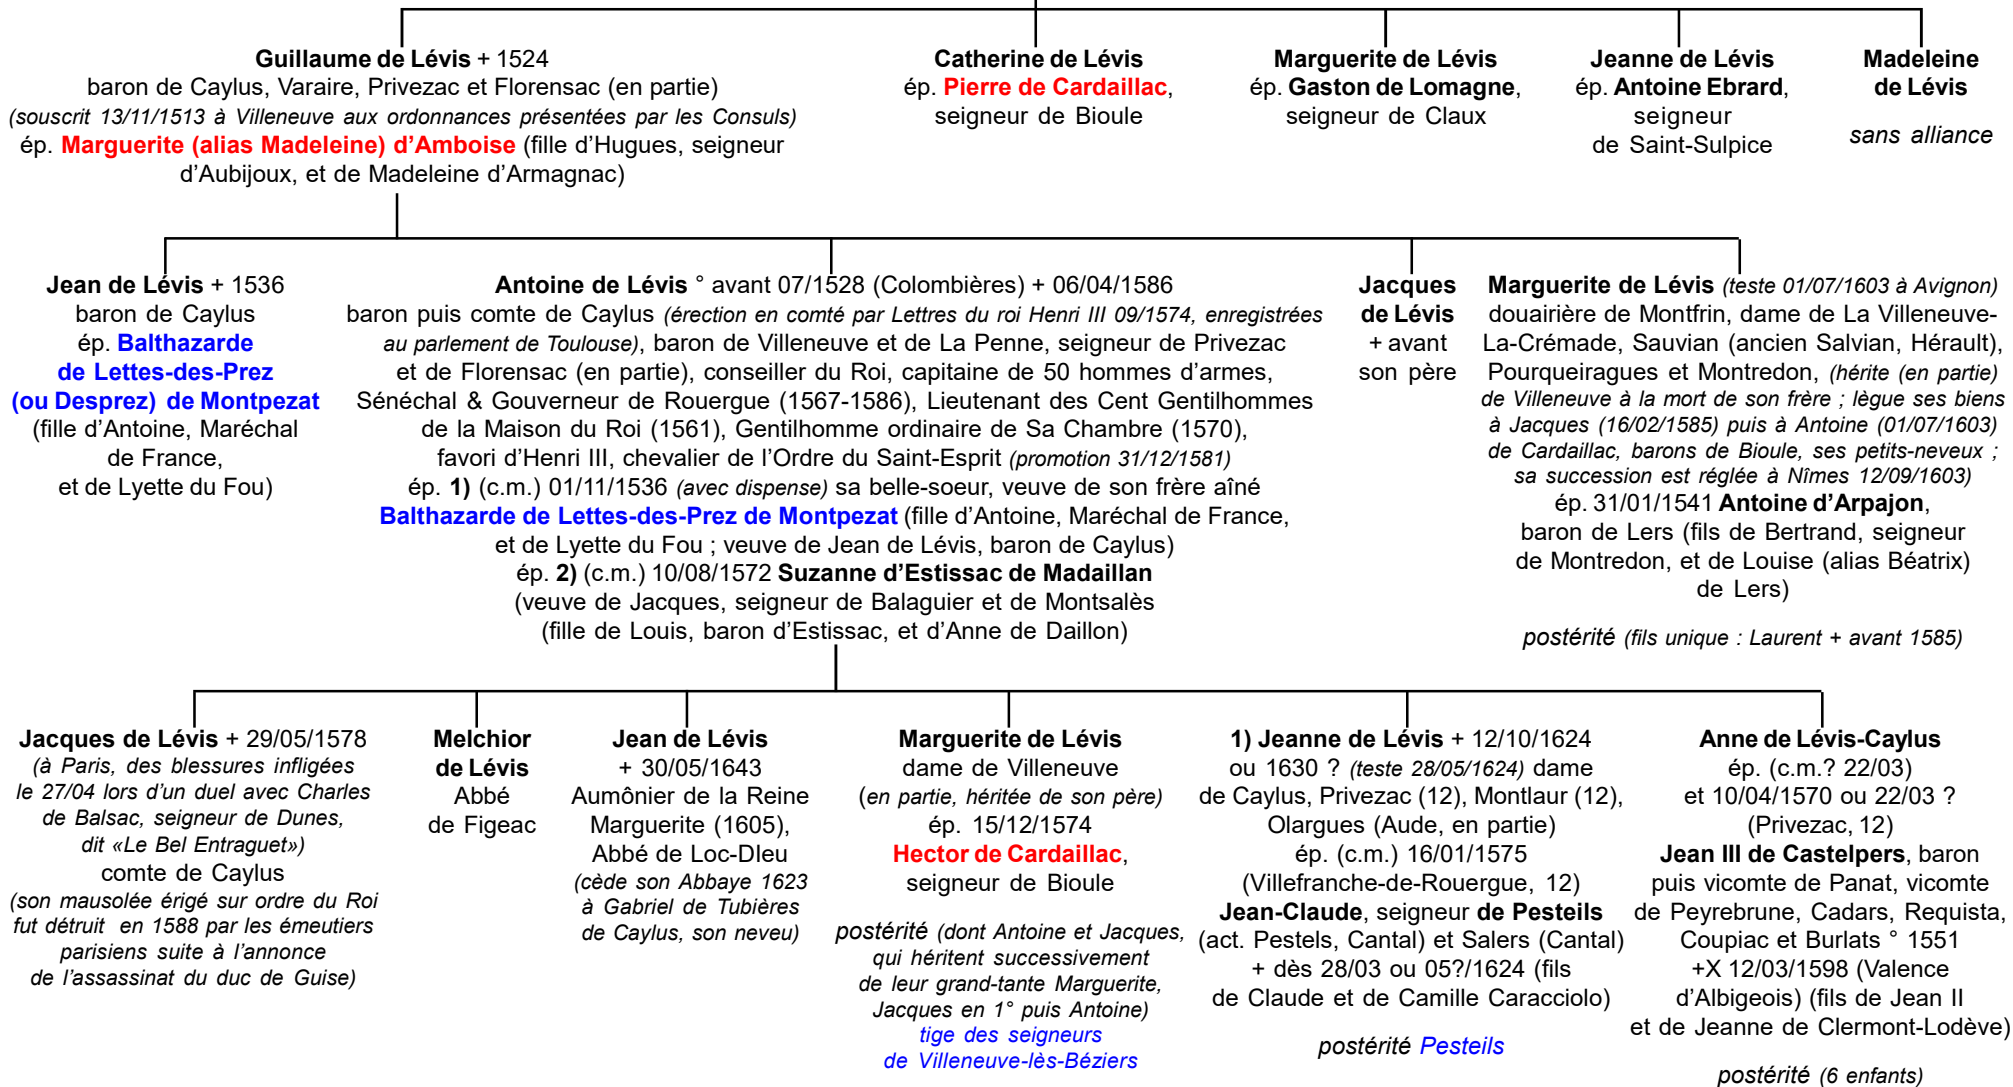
Guillaume de Lévis + 1524
baron de Caylus, Varaire, Privezac et Florensac (en partie)
(souscrit 13/11/1513 à Villeneuve aux ordonnances présentées par les Consuls)
ép. Marguerite (alias Madeleine) d'Amboise (fille d'Hugues, seigneur d'Aubijoux, et de Madeleine d'Armagnac)

Catherine de Lévis
ép. Pierre de Cardaillac, seigneur de Bioule

Marguerite de Lévis
ép. Gaston de Lomagne, seigneur de Claux

Jeanne de Lévis
ép. Antoine Ebrard, seigneur de Saint-Sulpice

Madeleine de Lévis
sans alliance

Jean de Lévis + 1536
baron de Caylus
ép. Balthazarde de Lettes-des-Prez (ou Desprez) de Montpezat
(fille d'Antoine, Maréchal de France, et de Lyette du Fou)

Antoine de Lévis ° avant 07/1528 (Colombières) + 06/04/1586
baron puis comte de Caylus (érection en comté par Lettres du roi Henri III 09/1574, enregistrées au parlement de Toulouse), baron de Villeneuve et de La Penne, seigneur de Privezac et de Florensac (en partie), conseiller du Roi, capitaine de 50 hommes d'armes, Sénéchal & Gouverneur de Rouergue (1567-1586), Lieutenant des Cent Gentilhommes de la Maison du Roi (1561), Gentilhomme ordinaire de Sa Chambre (1570), favori d'Henri III, chevalier de l'Ordre du Saint-Esprit (promotion 31/12/1581)
ép. 1) (c.m.) 01/11/1536 (avec dispense) sa belle-soeur, veuve de son frère aîné Balthazarde de Lettes-des-Prez de Montpezat (fille d'Antoine, Maréchal de France, et de Lyette du Fou ; veuve de Jean de Lévis, baron de Caylus)
ép. 2) (c.m.) 10/08/1572 Suzanne d'Estissac de Madaillan
(veuve de Jacques, seigneur de Balaguier et de Montsalès
(fille de Louis, baron d'Estissac, et d'Anne de Daillon)

Jacques de Lévis
+ avant son père

Marguerite de Lévis (teste 01/07/1603 à Avignon)
douairière de Montfrin, dame de La Villeneuve-La-Crémade, Sauvian (ancien Salvian, Hérault), Pourqueiragues et Montredon, (hérite (en partie) de Villeneuve à la mort de son frère ; lègue ses biens à Jacques (16/02/1585) puis à Antoine (01/07/1603) de Cardaillac, barons de Bioule, ses petits-neveux ; sa succession est réglée à Nîmes 12/09/1603)
ép. 31/01/1541 Antoine d'Arpajon, baron de Lers (fils de Bertrand, seigneur de Montredon, et de Louise (alias Béatrix) de Lers)

postérité (fils unique : Laurent + avant 1585)

Jacques de Lévis + 29/05/1578
(à Paris, des blessures infligées le 27/04 lors d'un duel avec Charles de Balsac, seigneur de Dunes, dit «Le Bel Entraguet»)
comte de Caylus
(son mausolée érigé sur ordre du Roi fut détruit en 1588 par les émeutiers parisiens suite à l'annonce de l'assassinat du duc de Guise)

Melchior de Lévis
Abbé de Figeac

Jean de Lévis
+ 30/05/1643
Aumônier de la Reine Marguerite (1605), Abbé de Loc-DIeu
(cède son Abbaye 1623 à Gabriel de Tubières de Caylus, son neveu)

Marguerite de Lévis
dame de Villeneuve
(en partie, héritée de son père)
ép. 15/12/1574
Hector de Cardaillac, seigneur de Bioule

postérité (dont Antoine et Jacques, qui héritent successivement de leur grand-tante Marguerite, Jacques en 1° puis Antoine)
tige des seigneurs de Villeneuve-lès-Béziers

1) Jeanne de Lévis + 12/10/1624 ou 1630 ? (teste 28/05/1624) dame de Caylus, Privezac (12), Montlaur (12), Olargues (Aude, en partie)
ép. (c.m.) 16/01/1575
(Villefranche-de-Rouergue, 12)
Jean-Claude, seigneur de Pesteils (act. Pestels, Cantal) et Salers (Cantal) + dès 28/03 ou 05?/1624 (fils de Claude et de Camille Caracciolo)

postérité Pesteils

Anne de Lévis-Caylus
ép. (c.m.? 22/03) et 10/04/1570 ou 22/03 ? (Privezac, 12)
Jean III de Castelpers, baron puis vicomte de Panat, vicomte de Peyrebrune, Cadars, Requista, Coupiac et Burlats ° 1551 +X 12/03/1598 (Valence d'Albigeois) (fils de Jean II et de Jeanne de Clermont-Lodève)

postérité (6 enfants)